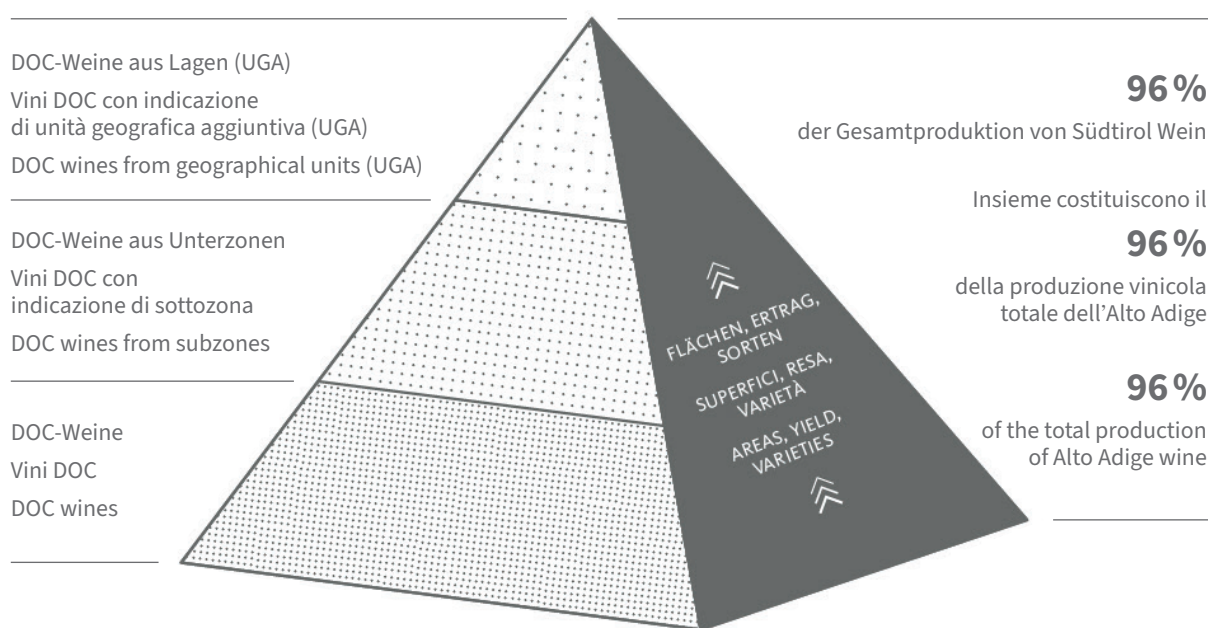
DOC-Weine aus Lagen (UGA)

Vini DOC con indicazione di unità geografica aggiuntiva (UGA)

DOC wines from geographical units (UGA)

DOC-Weine aus Unterzonen

Vini DOC con indicazione di sottozona

DOC wines from subzones

DOC-Weine

Vini DOC

DOC wines

FLÄCHEN, ERTRAG, SORTEN

SUPERFICI, RESA, VARIETÀ

AREAS, YIELD, VARIETIES

96 %

der Gesamtproduktion von Südtirol Wein

Insieme costituiscono il

96 %

della produzione vinicola totale dell'Alto Adige

96 %

of the total production of Alto Adige wine